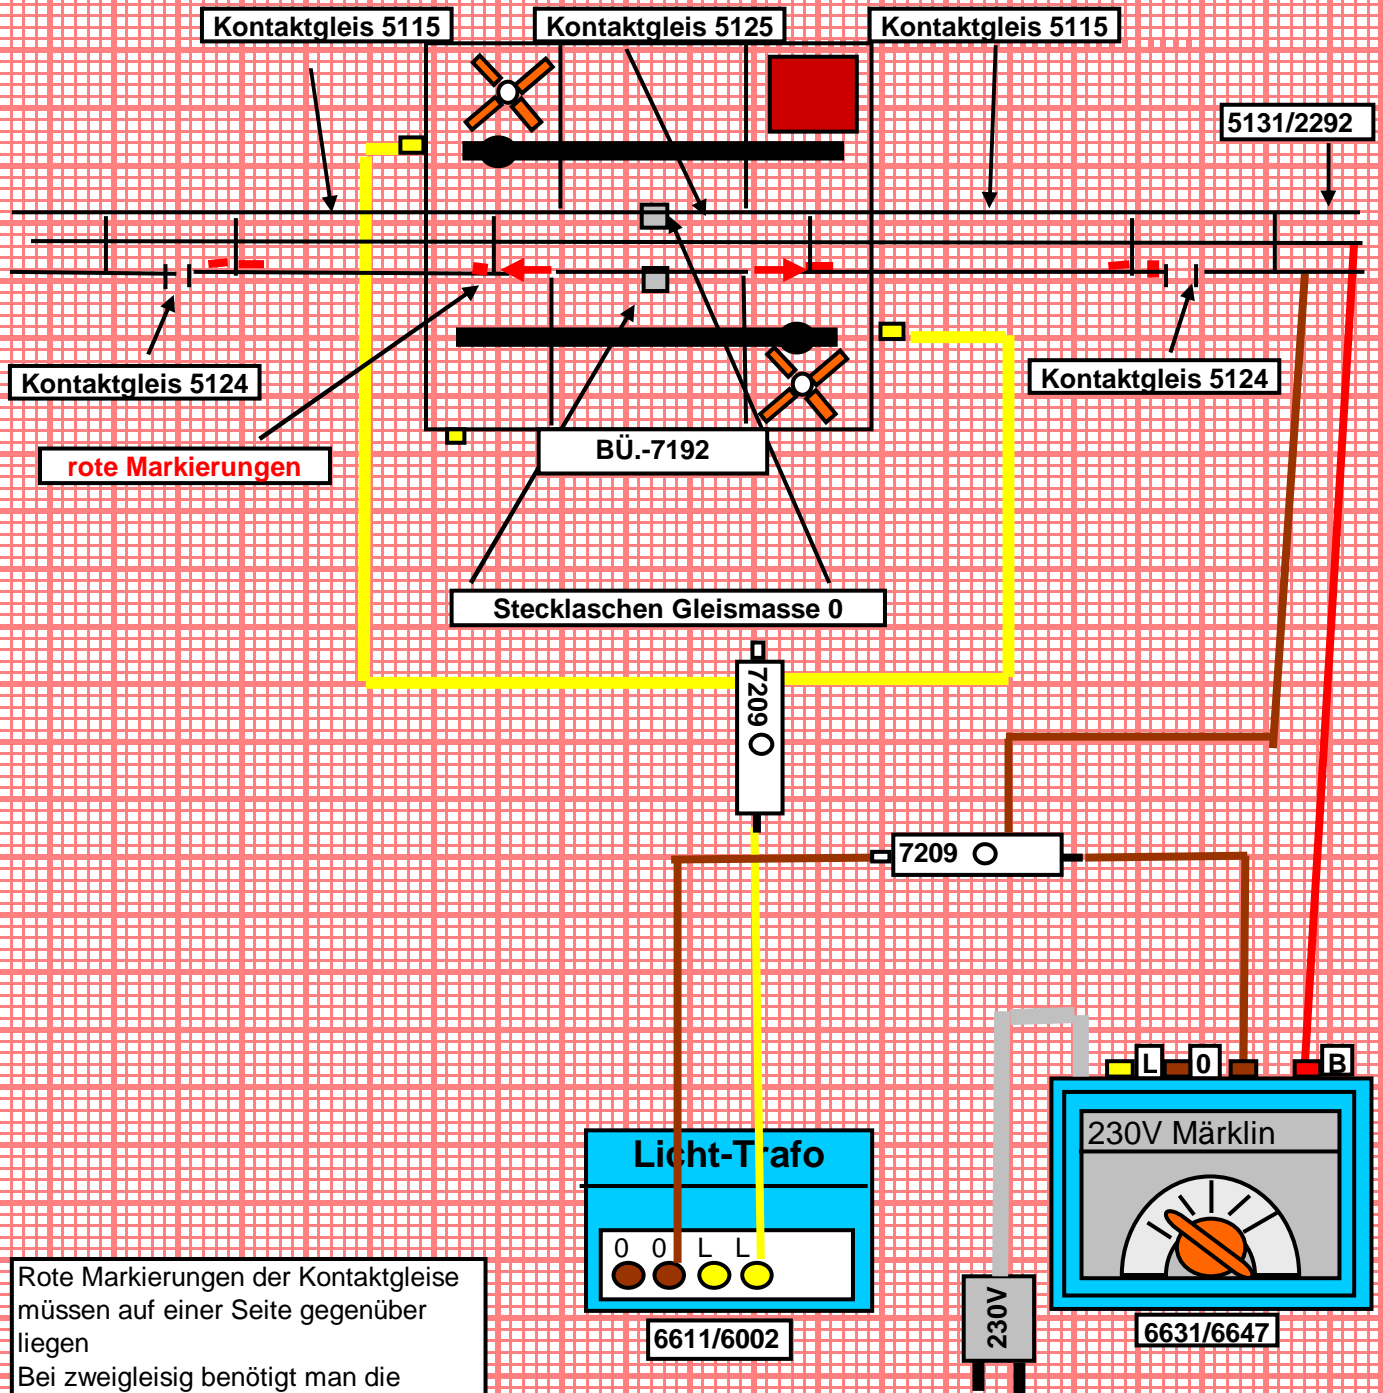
Kontaktgleis 5115
Kontaktgleis 5125
Kontaktgleis 5115
5131/2292
Kontaktgleis 5124
Kontaktgleis 5124
rote Markierungen
BÜ.-7192
Stecklaschen Gleismasse 0
7209
7209
L
0
B
Licht-Trafo
0 0 L L
230V Märklin
230V
6611/6002
6631/6647

Rote Markierungen der Kontaktgleise müssen auf einer Seite gegenüber liegen
Bei zweigleisig benötigt man die